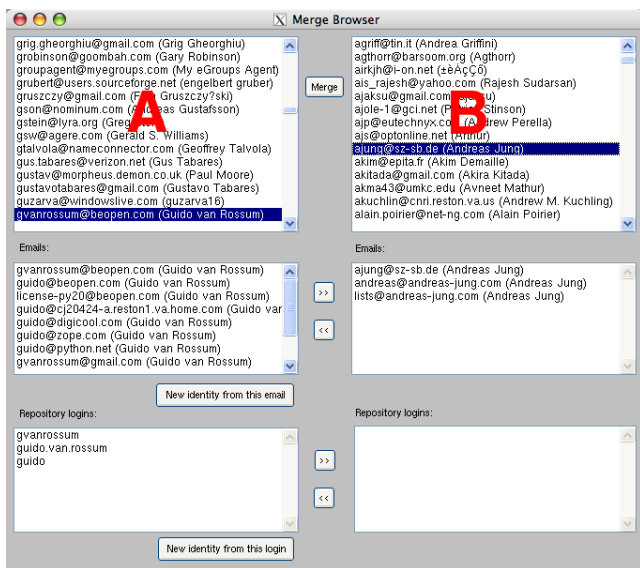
Merge Browser

grig.gheorghiu@gmail.com (Grig Gheorghiu)
grobinson@goombah.com (Gary Robinson)
groupagent@myegroups.com (My eGroups Agent)
grubert@users.sourceforge.net (engelbert gruber)
gruszczy@gmail.com (F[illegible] Gruszczy?ski)
gson@nominum.com (A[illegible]as Gustafsson)
gstein@lyra.org (Greg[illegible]
gsw@agere.com (Gerald S. Williams)
gtalvola@nameconnector.com (Geoffrey Talvola)
gus.tabares@verizon.net (Gus Tabares)
gustav@morpheus.demon.co.uk (Paul Moore)
gustavotabares@gmail.com (Gustavo Tabares)
guzarva@windowslive.com (guzarva16)
gvanrossum@beopen.com (Guido van Rossum)

A

Merge

agriff@tin.it (Andrea Griffini)
agthorr@barsoom.org (Agthorr)
airkjh@i-on.net (±èÀçÇõ)
ais_rajesh@yahoo.com (Rajesh Sudarsan)
ajaksu@gmail.com ([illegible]u)
ajole-1@gci.net (P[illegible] Stinson)
ajp@eutechnyx.co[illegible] (Andrew Perella)
ajs@optonline.net (Arthur)
ajung@sz-sb.de (Andreas Jung)
akim@epita.fr (Akim Demaille)
akitada@gmail.com (Akira Kitada)
akma43@umkc.edu (Avneet Mathur)
akuchlin@cnri.reston.va.us (Andrew M. Kuchling)
alain.poirier@net-ng.com (Alain Poirier)

B

Emails:

gvanrossum@beopen.com (Guido van Rossum)
guido@beopen.com (Guido van Rossum)
license-py20@beopen.com (Guido van Rossum)
guido@cj20424-a.reston1.va.home.com (Guido var
guido@digicool.com (Guido van Rossum)
guido@zope.com (Guido van Rossum)
guido@python.net (Guido van Rossum)
gvanrossum@gmail.com (Guido van Rossum)

>>
<<

Emails:

ajung@sz-sb.de (Andreas Jung)
andreas@andreas-jung.com (Andreas Jung)
lists@andreas-jung.com (Andreas Jung)

New identity from this email

Repository logins:

gvanrossum
guido.van.rossum
guido

>>
<<

Repository logins:

New identity from this login